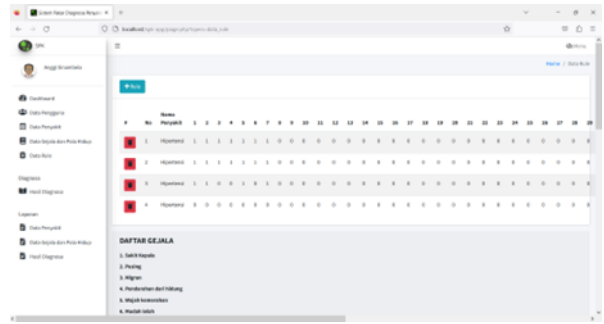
Sistem Pakar Diagnosa Penyak ×

localhost/spk-app/pages/admin/data_rule

SPK

Anggi Sriwahyuni

Dashboard
Data Pengguna
Data Penyakit
Data Gejala dan Pola Hidup
Data Rule

Diagnosa
Hasil Diagnosa

Laporan
Data Penyakit
Data Gejala dan Pola Hidup
Hasil Diagnosa

Home / Data Rule

+ Rule

| # | No | Nama Penyakit | 1 | 2 | 3 | 4 | 5 | 6 | 7 | 8 | 9 | 10 | 11 | 12 | 13 | 14 | 15 | 16 | 17 | 18 | 19 | 20 | 21 | 22 | 23 | 24 | 25 | 26 | 27 | 28 |
|---|---|---|---|---|---|---|---|---|---|---|---|---|---|---|---|---|---|---|---|---|---|---|---|---|---|---|---|---|---|---|
| | 1 | Hipertensi | 1 | 1 | 1 | 1 | 1 | 1 | 1 | 0 | 0 | 0 | 0 | 0 | 0 | 0 | 0 | 0 | 0 | 0 | 0 | 0 | 0 | 0 | 0 | 0 | 0 | 0 | 0 | 0 |
| | 2 | Hipertensi | 1 | 1 | 1 | 1 | 1 | 1 | 1 | 0 | 0 | 0 | 0 | 0 | 0 | 0 | 0 | 0 | 0 | 0 | 0 | 0 | 0 | 0 | 0 | 0 | 0 | 0 | 0 | 0 |
| | 3 | Hipertensi | 1 | 1 | 0 | 0 | 1 | 0 | 1 | 0 | 0 | 0 | 0 | 0 | 0 | 0 | 0 | 0 | 0 | 0 | 0 | 0 | 0 | 0 | 0 | 0 | 0 | 0 | 0 | 0 |
| | 4 | Hipertensi | 0 | 0 | 0 | 0 | 0 | 0 | 0 | 0 | 0 | 0 | 0 | 0 | 0 | 0 | 0 | 0 | 0 | 0 | 0 | 0 | 0 | 0 | 0 | 0 | 0 | 0 | 0 | 0 |

DAFTAR GEJALA

1. Sakit Kepala
2. Pusing
3. Migran
4. Pendarahan dari hidung
5. Wajah kemerahan
6. Mudah lelah